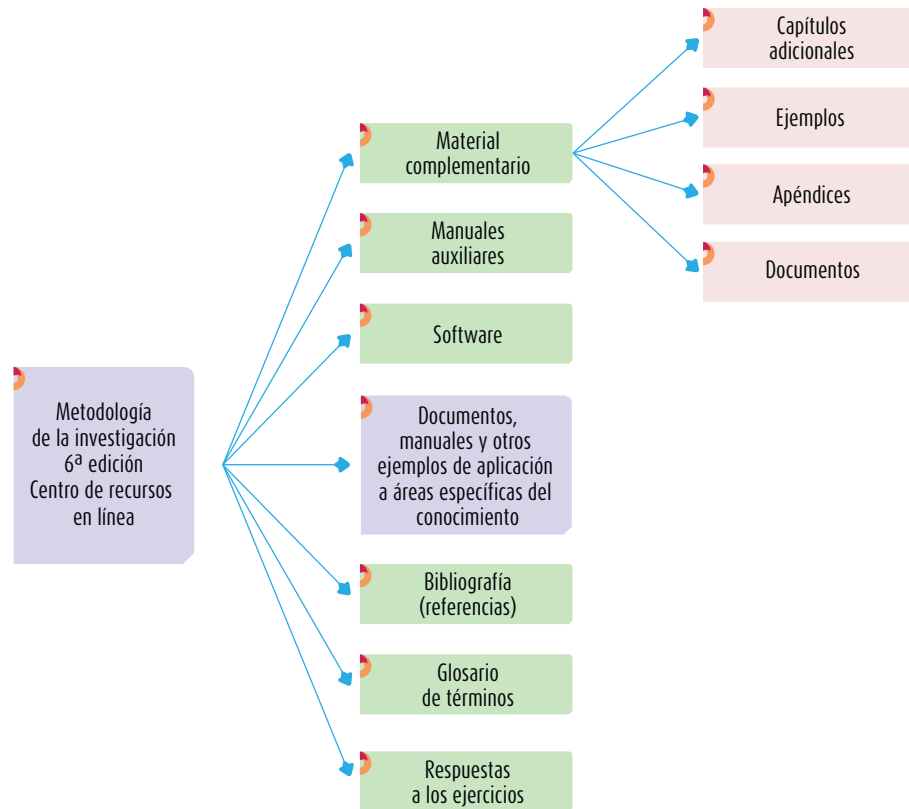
Metodología de la investigación 6ª edición Centro de recursos en línea

Material complementario

Manuales auxiliares

Software

Documentos, manuales y otros ejemplos de aplicación a áreas específicas del conocimiento

Bibliografía (referencias)

Glosario de términos

Respuestas a los ejercicios

Capítulos adicionales

Ejemplos

Apéndices

Documentos